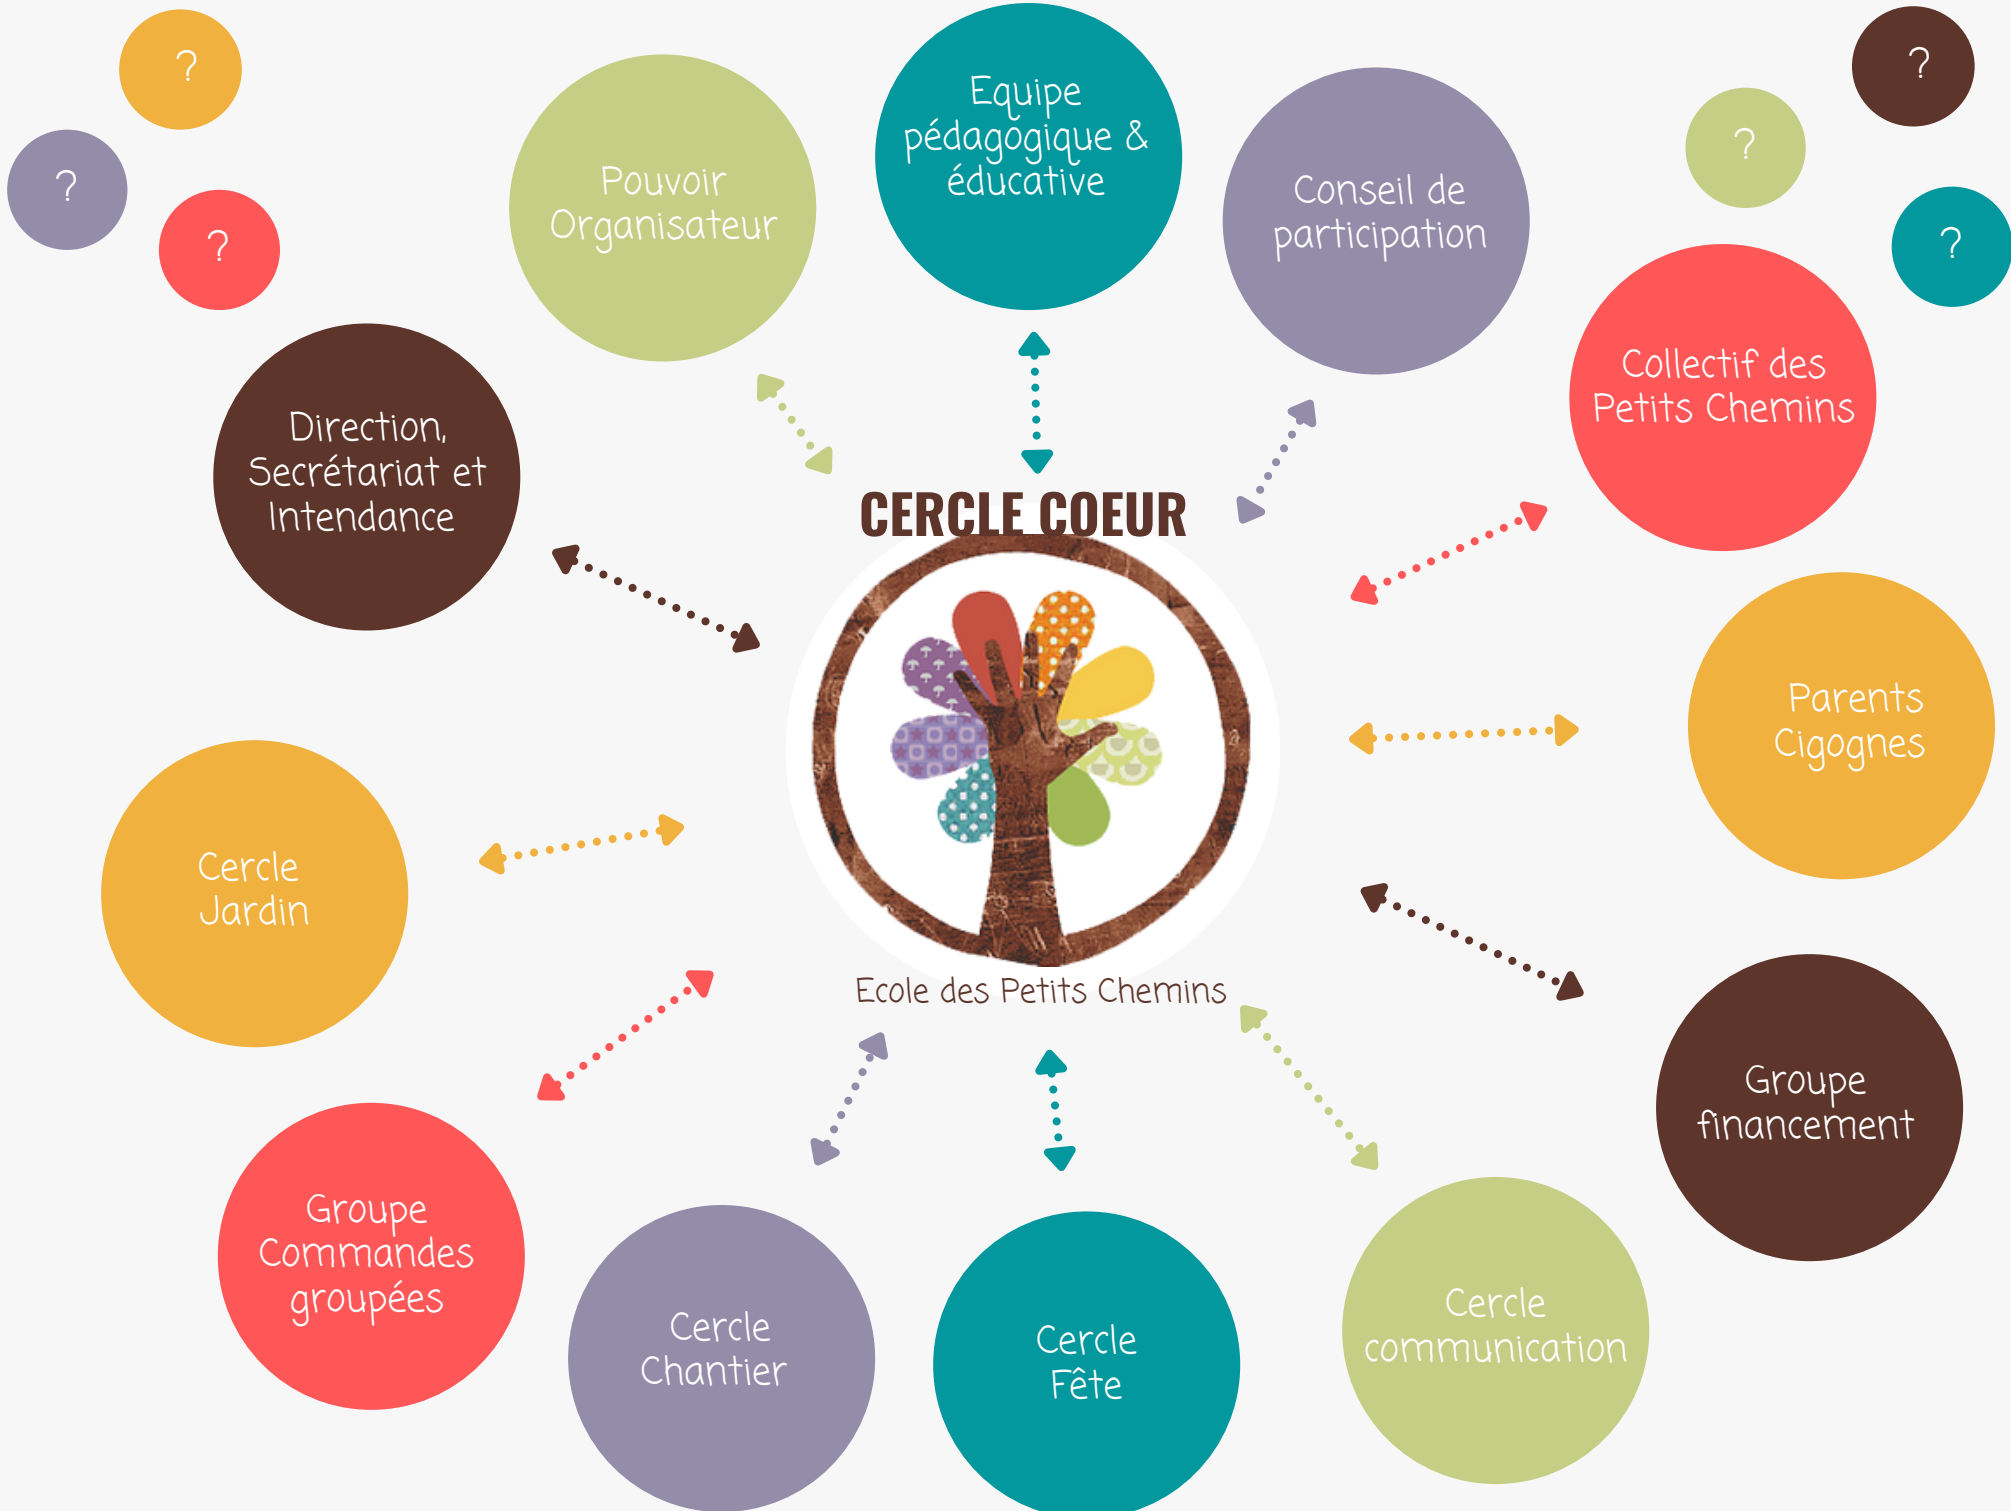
?

?

?

Pouvoir Organisateur

Equipe pédagogique & éducative

Conseil de participation

?

?

?

Direction, Secrétariat et Intendance

Collectif des Petits Chemins

CERCLE COEUR

Parents Cigognes

Cercle Jardin

Ecole des Petits Chemins

Groupe financement

Groupe Commandes groupées

Cercle Chantier

Cercle Fête

Cercle communication